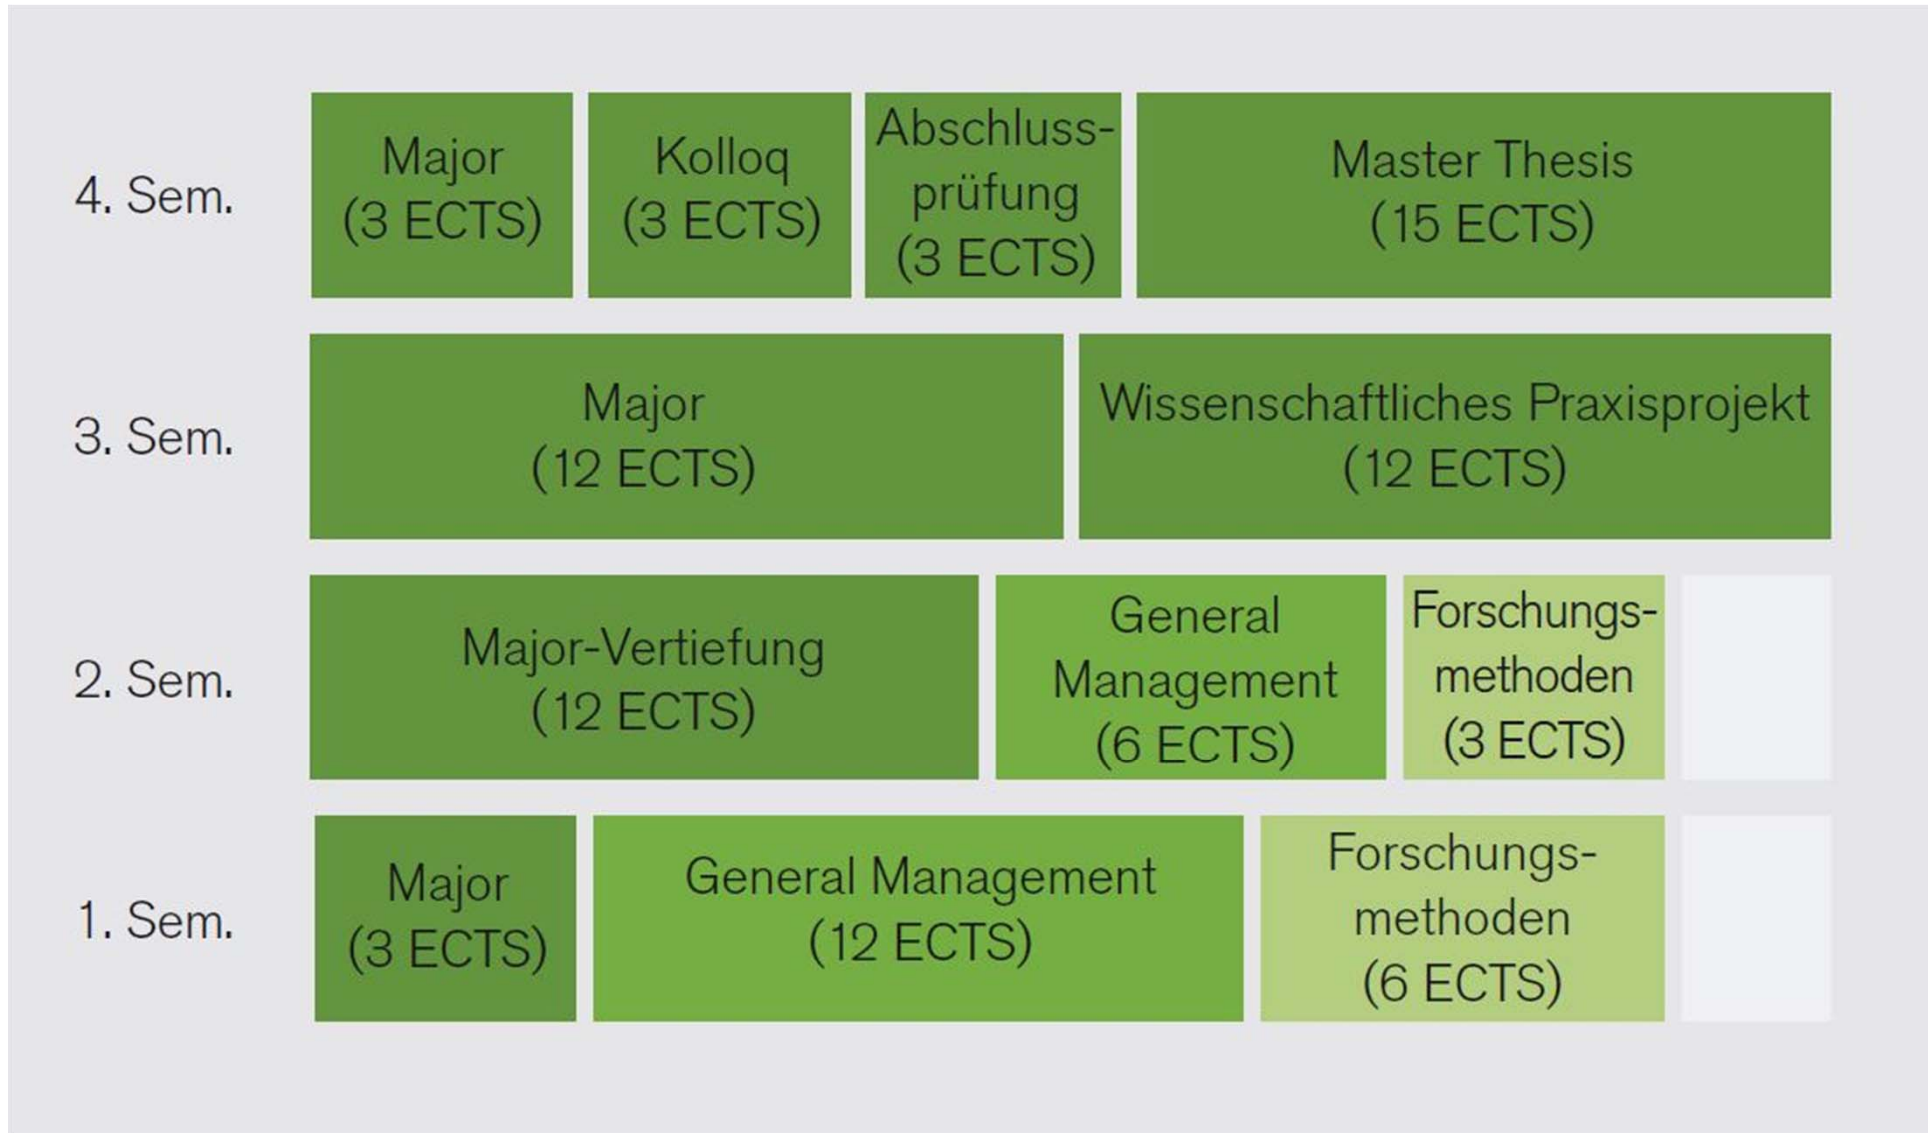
| 4. Sem. | Major (3 ECTS) | Kolloq (3 ECTS) | Abschlussprüfung (3 ECTS) | Master Thesis (15 ECTS) |
|---|---|---|---|---|
| 3. Sem. | Major (12 ECTS) | Wissenschaftliches Praxisprojekt (12 ECTS) | | |
| 2. Sem. | Major-Vertiefung (12 ECTS) | General Management (6 ECTS) | Forschungsmethoden (3 ECTS) | |
| 1. Sem. | Major (3 ECTS) | General Management (12 ECTS) | Forschungsmethoden (6 ECTS) | |